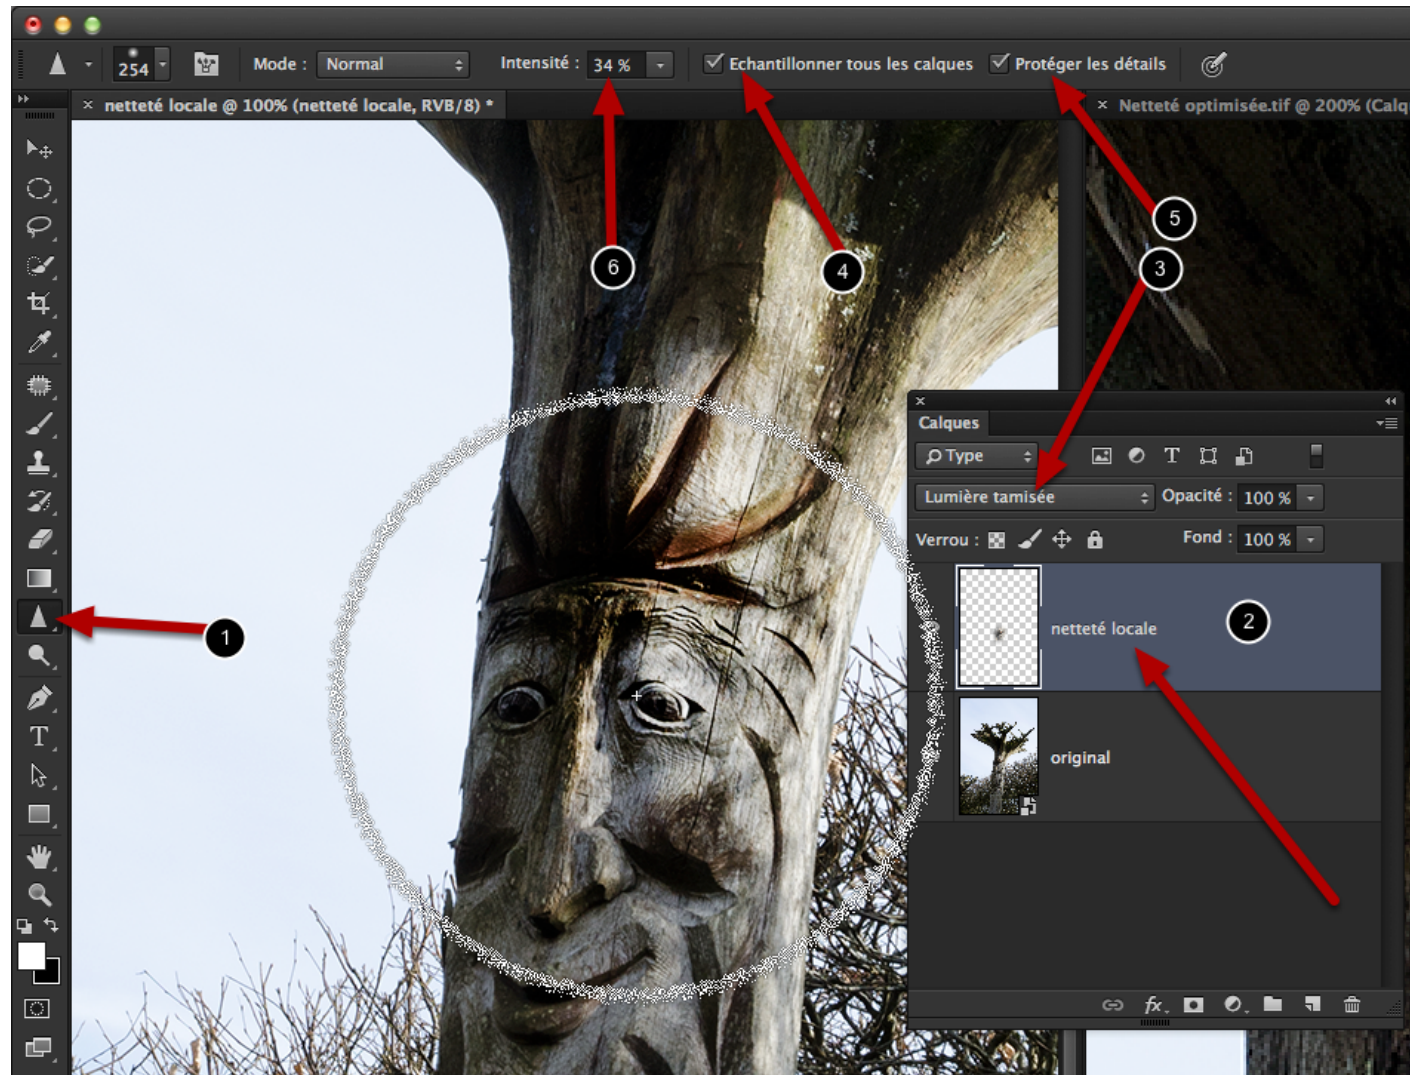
254 Mode : Normal Intensité : 34 % Echantillonner tous les calques Protéger les détails

× netteté locale @ 100% (netteté locale, RVB/8) *

× Netteté optimisée.tif @ 200% (Calq

6

4

5

3

Calques

Type

Lumière tamisée Opacité : 100 %

Verrou : Fond : 100 %

netteté locale

2

original

1

T

T

fx